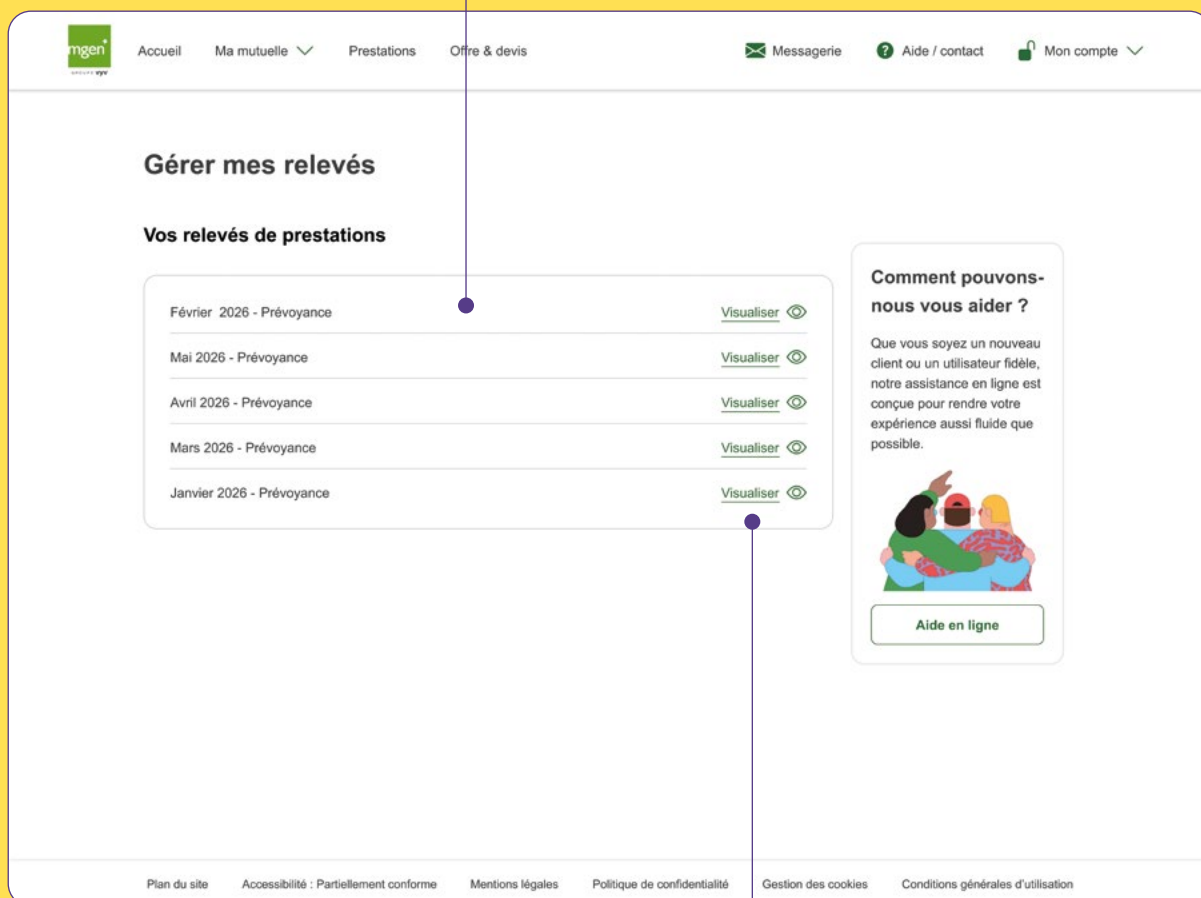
mgen
GROUPE VYV

Accueil Ma mutuelle Prestations Offre & devis

Messagerie Aide / contact Mon compte

Gérer mes relevés

Vos relevés de prestations

Février 2026 - Prévoyance Visualiser

Mai 2026 - Prévoyance Visualiser

Avril 2026 - Prévoyance Visualiser

Mars 2026 - Prévoyance Visualiser

Janvier 2026 - Prévoyance Visualiser

Comment pouvons-nous vous aider ?

Que vous soyez un nouveau client ou un utilisateur fidèle, notre assistance en ligne est conçue pour rendre votre expérience aussi fluide que possible.

Aide en ligne

Plan du site Accessibilité : Partiellement conforme Mentions légales Politique de confidentialité Gestion des cookies Conditions générales d'utilisation